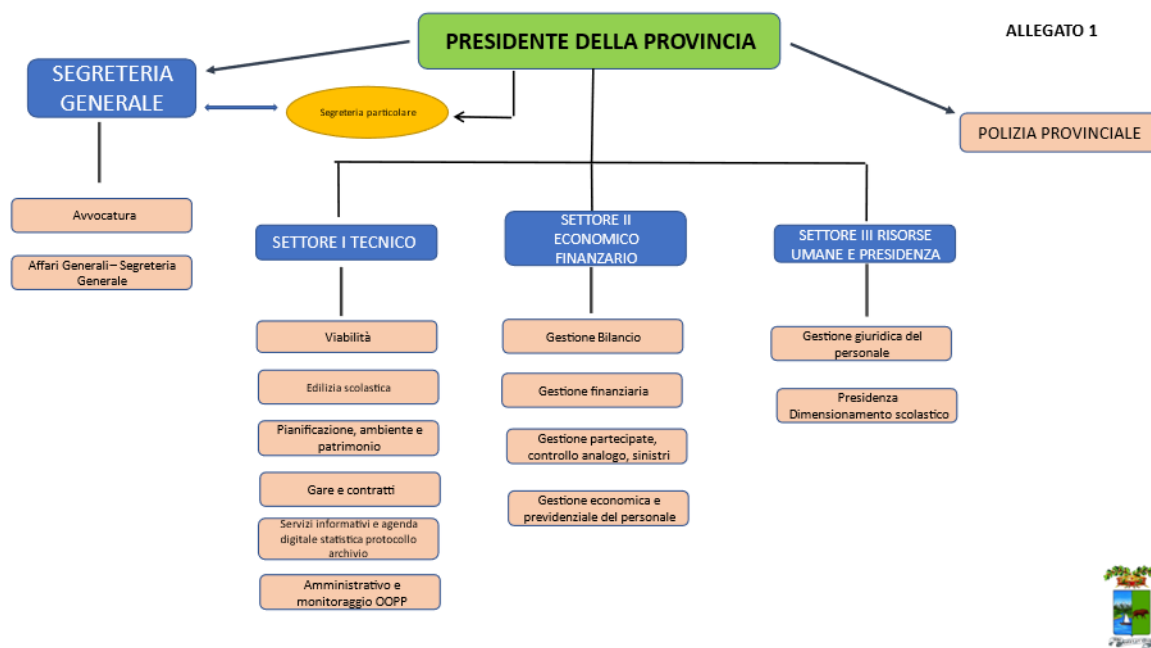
ALLEGATO 1

PRESIDENTE DELLA PROVINCIA

SEGRETERIA GENERALE

Segreteria particolare

POLIZIA PROVINCIALE

Avvocatura

Affari Generali– Segreteria Generale

SETTORE I TECNICO

Viabilità

Edilizia scolastica

Pianificazione, ambiente e patrimonio

Gare e contratti

Servizi informativi e agenda digitale statistica protocollo archivio

Amministrativo e monitoraggio OOPP

SETTORE II ECONOMICO FINANZARIO

Gestione Bilancio

Gestione finanziaria

Gestione partecipate, controllo analogo, sinistri

Gestione economica e previdenziale del personale

SETTORE III RISORSE UMANE E PRESIDENZA

Gestione giuridica del personale

Presidenza Dimensionamento scolastico